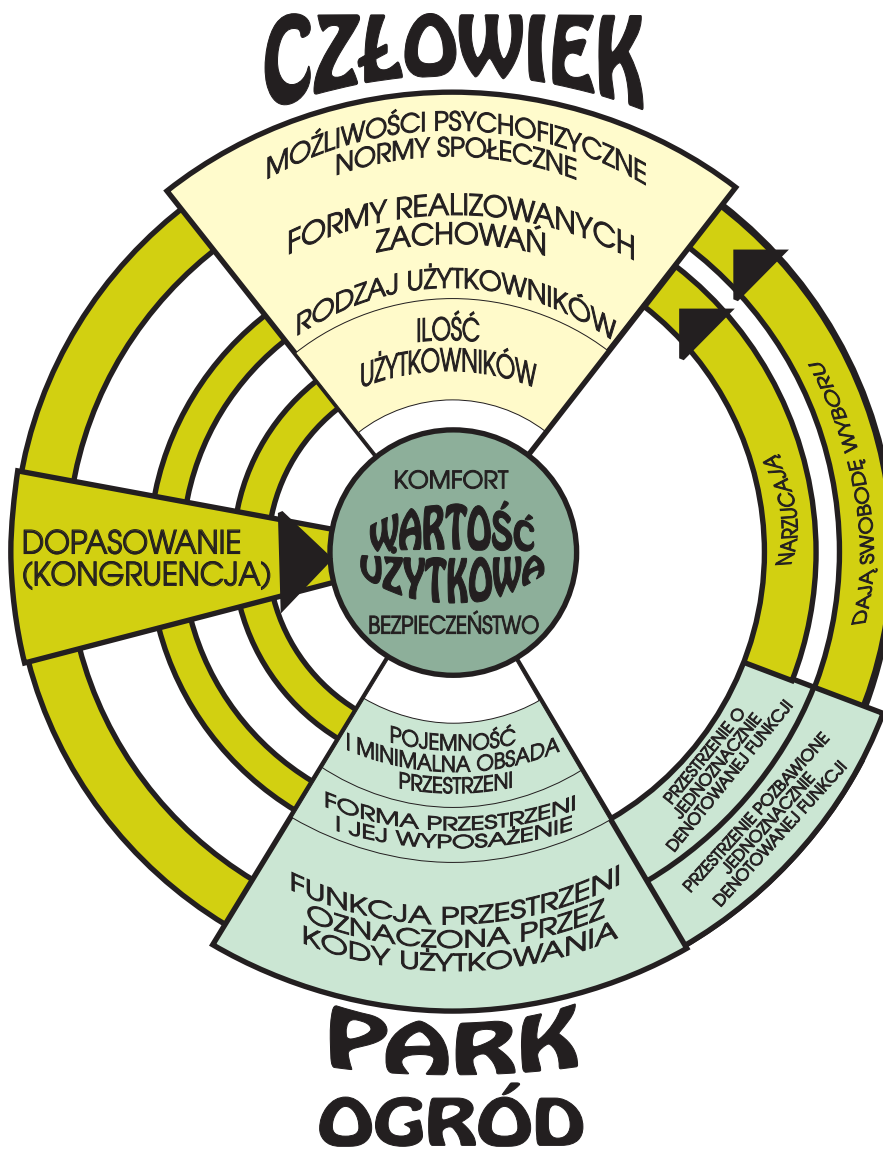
CZŁOWIEK

MOŻLIWOŚCI PSYCHOFIZYCZNE
NORMY SPOŁECZNE

FORMY REALIZOWANYCH ZACHOWAŃ

RODZAJ UŻYTKOWNIKÓW

ILOŚĆ UŻYTKOWNIKÓW

DOPASOWANIE (KONGRUENCJA)

KOMFORT
WARTOŚĆ UŻYTKOWA
BEZPIECZEŃSTWO

NARZUCAJĄ

DAJĄ SWOBODĘ WYBORU

POJEMNOŚĆ I MINIMALNA OBSADA PRZESTRZENI

FORMA PRZESTRZENI I JEJ WYPOSAŻENIE

FUNKCJA PRZESTRZENI OZNACZONA PRZEZ KODY UŻYTKOWANIA

PRZESTRZENIE O JEDNOZNACZNIE DENOTOWANEJ FUNKCJI

PRZESTRZENIE POZBAWIONE JEDNOZNACZNIE DENOTOWANEJ FUNKCJI

PARK
OGRÓD